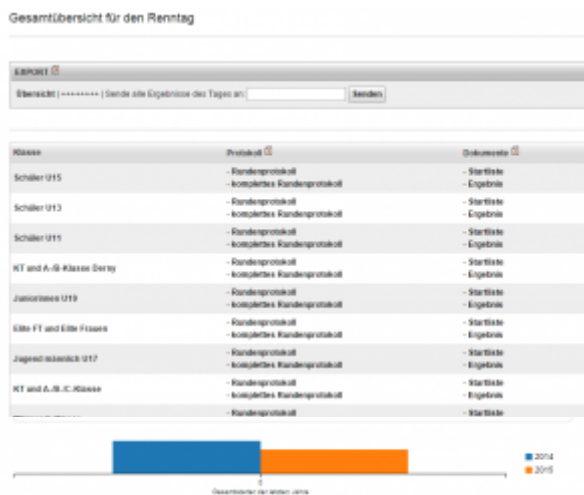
Gesamtübersicht für den Renntag

EXPORT

Übersicht | +++++++++ | Sende alle Ergebnisse des Tages an: Senden

| Klasse | Protokoll | Dokumente |
|---|---|---|
| Schüler U15 | - Rundenprotokoll<br>- komplettes Rundenprotokoll | - Startliste<br>- Ergebnis |
| Schüler U13 | - Rundenprotokoll<br>- komplettes Rundenprotokoll | - Startliste<br>- Ergebnis |
| Schüler U11 | - Rundenprotokoll<br>- komplettes Rundenprotokoll | - Startliste<br>- Ergebnis |
| KT and A.-B.-Klasse Derny | - Rundenprotokoll<br>- komplettes Rundenprotokoll | - Startliste<br>- Ergebnis |
| Juniorinnen U19 | - Rundenprotokoll<br>- komplettes Rundenprotokoll | - Startliste<br>- Ergebnis |
| Elite FT and Elite Frauen | - Rundenprotokoll<br>- komplettes Rundenprotokoll | - Startliste<br>- Ergebnis |
| Jugend männlich U17 | - Rundenprotokoll<br>- komplettes Rundenprotokoll | - Startliste<br>- Ergebnis |
| KT and A.-B.-C.-Klasse | - Rundenprotokoll<br>- komplettes Rundenprotokoll | - Startliste<br>- Ergebnis |
| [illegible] | - Rundenprotokoll | - Startliste |

0
Gesamtstarter der letzten Jahre

2014
2015